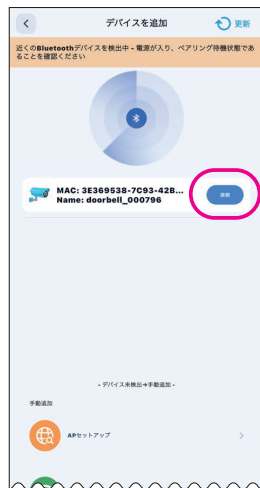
デバイスを追加

更新

近くのBluetoothデバイスを検出中・電源が入り、ペアリング待機状態であることを確認ください

MAC: 3E369538-7C93-42B...
Name: doorbell_000796

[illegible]

- デバイス未検出→手動追加 -

手動追加

APセットアップ